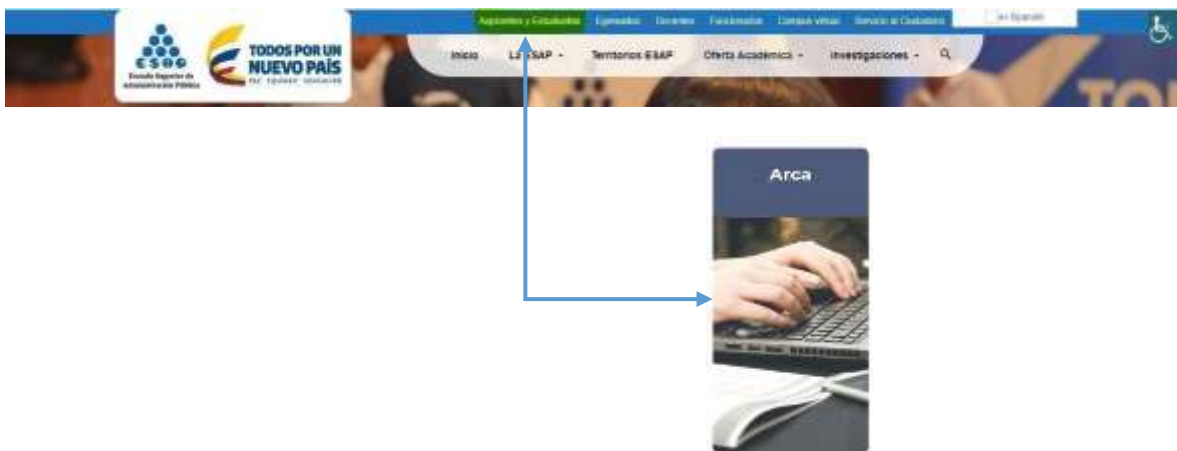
Aspirantes y Estudiantes Egresados Docentes Funcionarios Campus virtual Servicio al Ciudadano

es Spanish

ESAP Escuela Superior de Administración Pública

TODOS POR UN NUEVO PAÍS PAZ EQUIDAD EDUCACIÓN

Inicio LA ESAP Territorios ESAP Oferta Académica Investigaciones

Arca